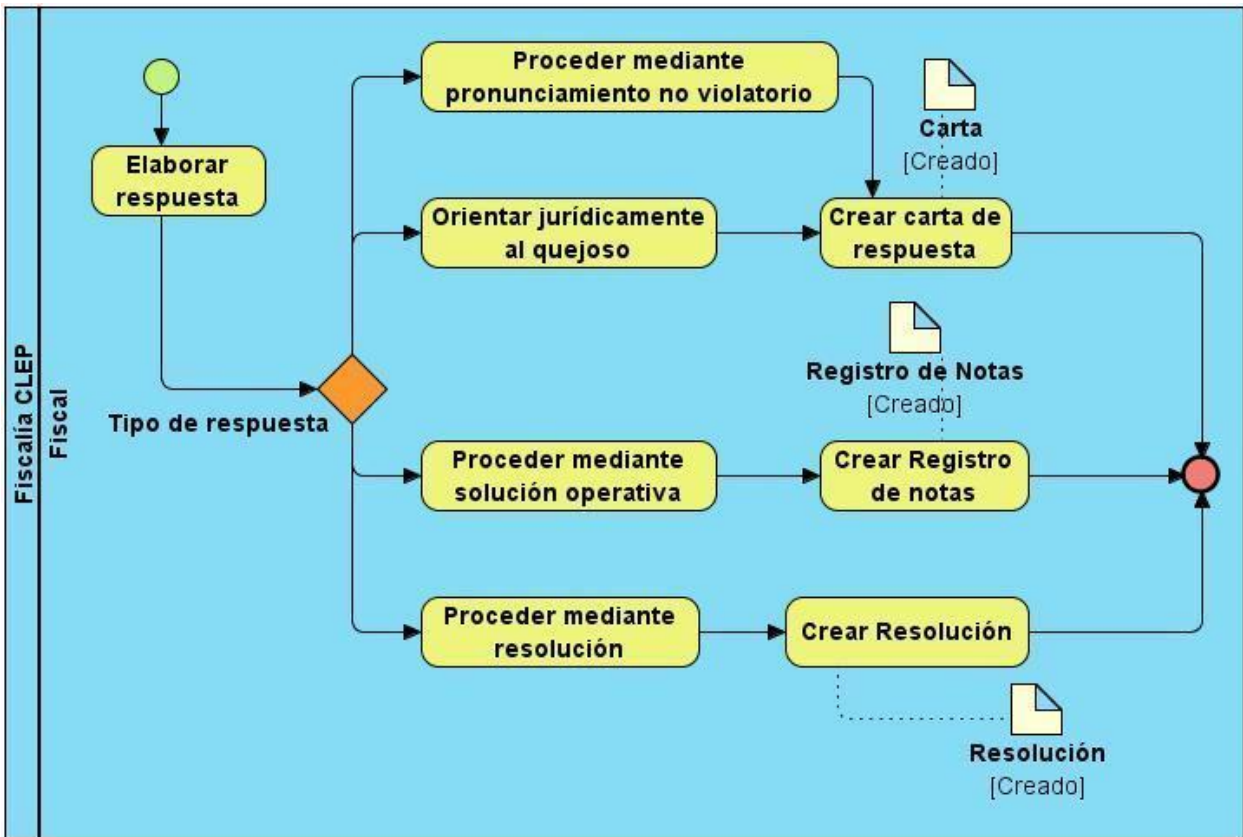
Fiscalía CLEP
Fiscal

Elaborar respuesta

Tipo de respuesta

Proceder mediante pronunciamiento no violatorio

Orientar jurídicamente al quejoso

Proceder mediante solución operativa

Proceder mediante resolución

Carta
[Creado]

Crear carta de respuesta

Registro de Notas
[Creado]

Crear Registro de notas

Crear Resolución

Resolución
[Creado]